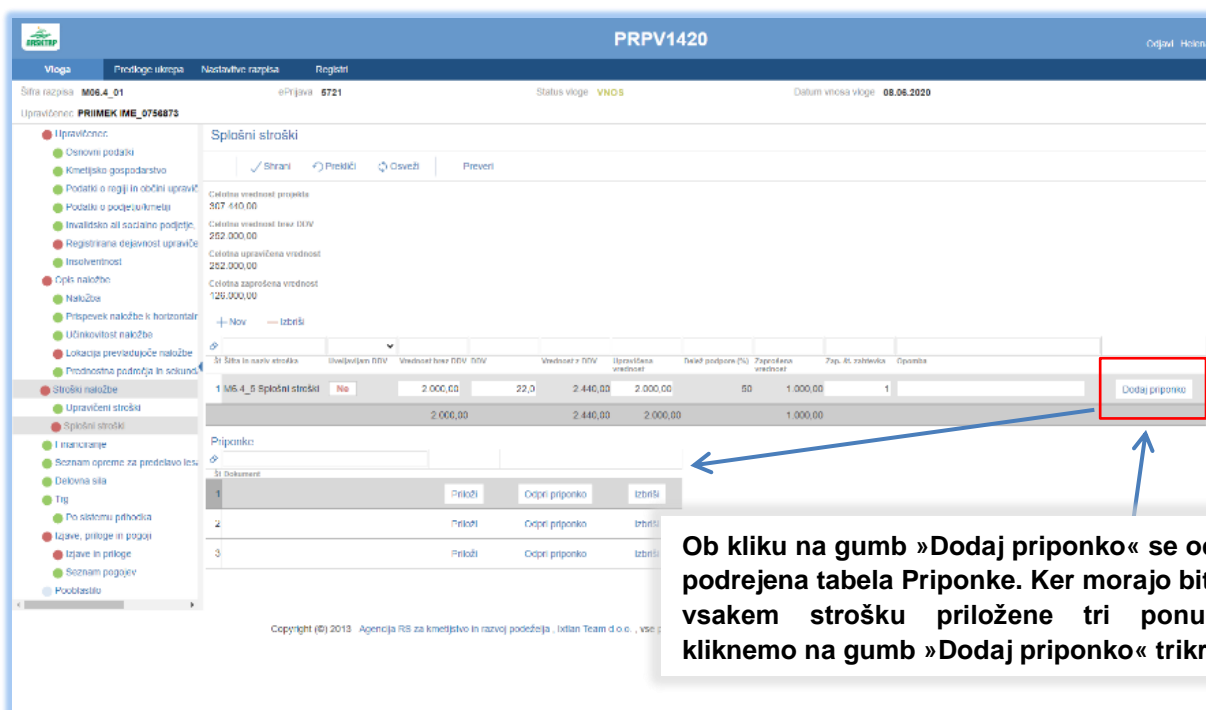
ARSKTRP

PRPV1420

Odjavi Hekn

Vloga Predloge ukrepa Nastavitve razpisa Registri

Šifra razpisa M06.4_01 ePrijava 5721 Status vloge VNOS Datum vnosa vloge 08.06.2020

Upravičenec PRIIMEK IME_0756873

Upravičenec
Osnovni podatki
Kmetijsko gospodarstvo
Podatki o regiji in občini upravič
Podatki o podjetju/kmetiji
Invalidsko ali socialno podjetje
Registrirana dejavnost upravičen
Insolventnost
Opis naložbe
Naložba
Prispevek naložbe k horizontalr
Učinkovitost naložbe
Lokacija prevladujoče naložbe
Prednostna področja in sekund
Stroški naložbe
Upravičeni stroški
Splošni stroški
Financiranje
Seznam opreme za predelavo lesa
Delovna sila
Trg
Po sistemu prihodka
Izjave, priloge in pogoji
Izjave in priloge
Seznam pogojev
Pooblastilo

Splošni stroški

Shrani Prekliči Osveži Preveri

Celotna vrednost projekta
307.440,00
Celotna vrednost brez DDV
252.000,00
Celotna upravičena vrednost
252.000,00
Celotna zaprošena vrednost
126.000,00

+ Nov — Izbriši

| Št | Šifra in naziv stroška | Uveljavljam DDV | Vrednost brez DDV | DDV | Vrednost z DDV | Upravičena vrednost | Delež podpore (%) | Zaprošena vrednost | Zap. št. zahtevka | Opomba | |
|---|---|---|---|---|---|---|---|---|---|---|---|
| 1 | M6.4_5 Splošni stroški | Ne | 2.000,00 | 22,0 | 2.440,00 | 2.000,00 | 50 | 1.000,00 | 1 | | Dodaj priponko |
| | | | 2.000,00 | | 2.440,00 | 2.000,00 | | 1.000,00 | | | |

Priponke

| Št | Dokument | | | |
|---|---|---|---|---|
| 1 | | Priloži | Odpri priponko | Izbriši |
| 2 | | Priloži | Odpri priponko | Izbriši |
| 3 | | Priloži | Odpri priponko | Izbriši |

Copyright (C) 2013 Agencija RS za kmetijstvo in razvoj podeželja , Ixtlan Team d.o.o. , vse p

Ob kliku na gumb »Dodaj priponko« se od podrejena tabela Priponke. Ker morajo bit vsakem strošku priložene tri ponu kliknemo na gumb »Dodaj priponko« trikr